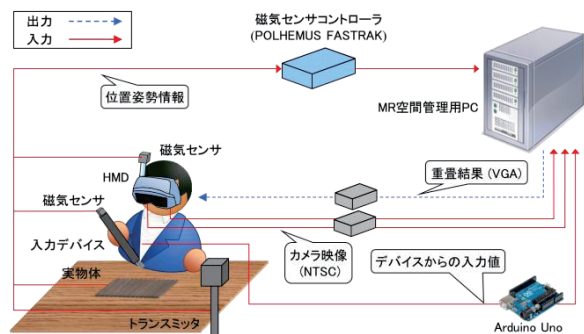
出力
入力

磁気センサコントローラ
(POLHEMUS FASTRAK)

位置姿勢情報

MR空間管理用PC

磁気センサ

HMD

重畳結果 (VGA)

磁気センサ

入力デバイス

カメラ映像
(NTSC)

デバイスからの入力値

実物体

トランスミッタ

Arduino Uno